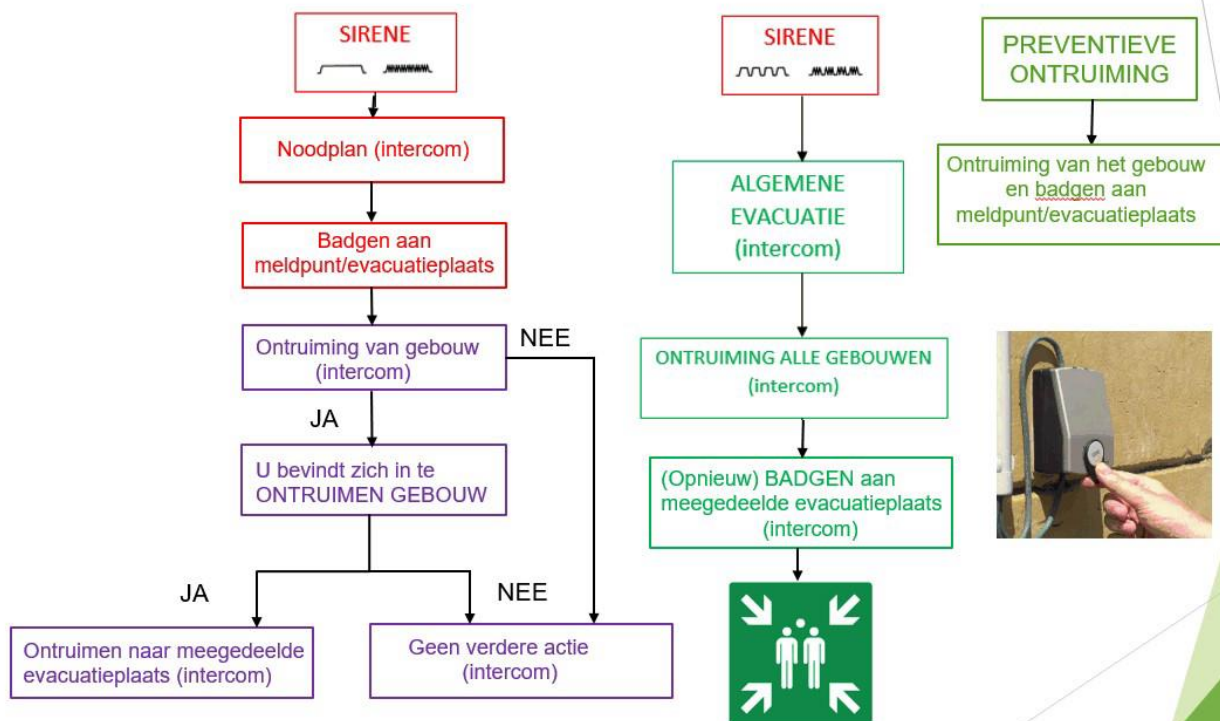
SIRENE

Noodplan (intercom)

Badgen aan meldpunt/evacuatieplaats

Ontruiming van gebouw (intercom)

NEE

JA

U bevindt zich in te ONTRUIMEN GEBOUW

JA

NEE

Ontruimen naar meegedeelde evacuatieplaats (intercom)

Geen verdere actie (intercom)

SIRENE

ALGEMENE EVACUATIE (intercom)

ONTRUIMING ALLE GEBOUWEN (intercom)

(Opnieuw) BADGEN aan meegedeelde evacuatieplaats (intercom)

PREVENTIEVE ONTRUIMING

Ontruiming van het gebouw en badgen aan meldpunt/evacuatieplaats